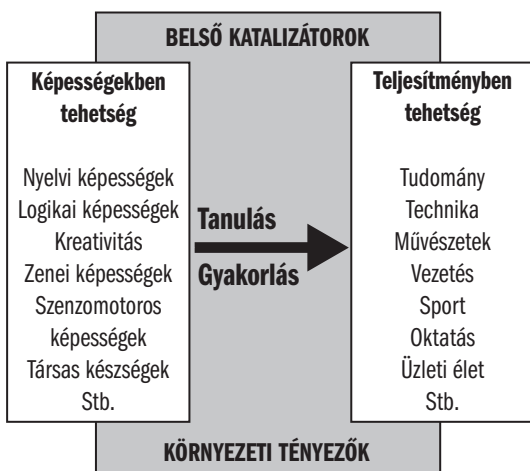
BELSŐ KATALIZÁTOROK

Képességekben tehetség

Nyelvi képességek
Logikai képességek
Kreativitás
Zenei képességek
Szenzomotoros képességek
Társas készségek
Stb.

Tanulás

Gyakorlás

Teljesítményben tehetség

Tudomány
Technika
Művészetek
Vezetés
Sport
Oktatás
Üzleti élet
Stb.

KÖRNYEZETI TÉNYEZŐK